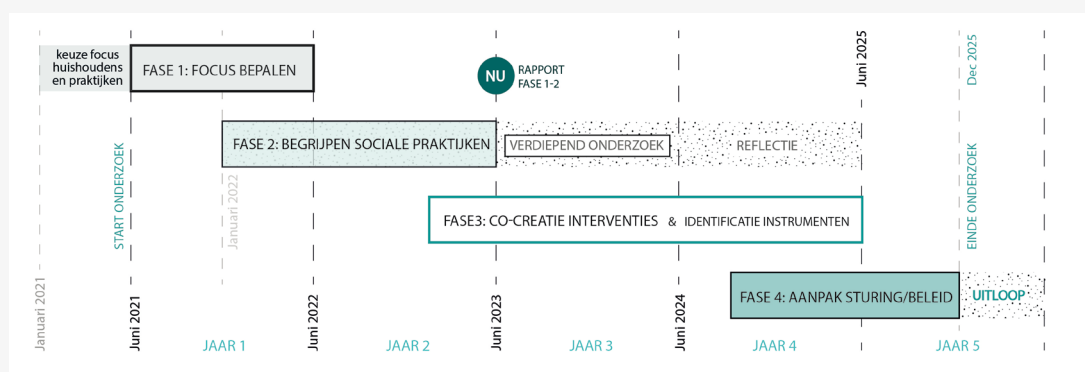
keuze focus huishoudens en praktijken

FASE 1: FOCUS BEPALEN

NU RAPPORT FASE 1-2

Juni 2025

Dec 2025

START ONDERZOEK

Januari 2022

FASE 2: BEGRIJPEN SOCIALE PRAKTIJKEN

VERDIEPEND ONDERZOEK

REFLECTIE

EINDE ONDERZOEK

FASE3: CO-CREATIE INTERVENTIES & IDENTIFICATIE INSTRUMENTEN

Januari 2021

FASE 4: AANPAK STURING/BELEID

UITLOOP

Juni 2021

Juni 2022

Juni 2023

Juni 2024

JAAR 1

JAAR 2

JAAR 3

JAAR 4

JAAR 5